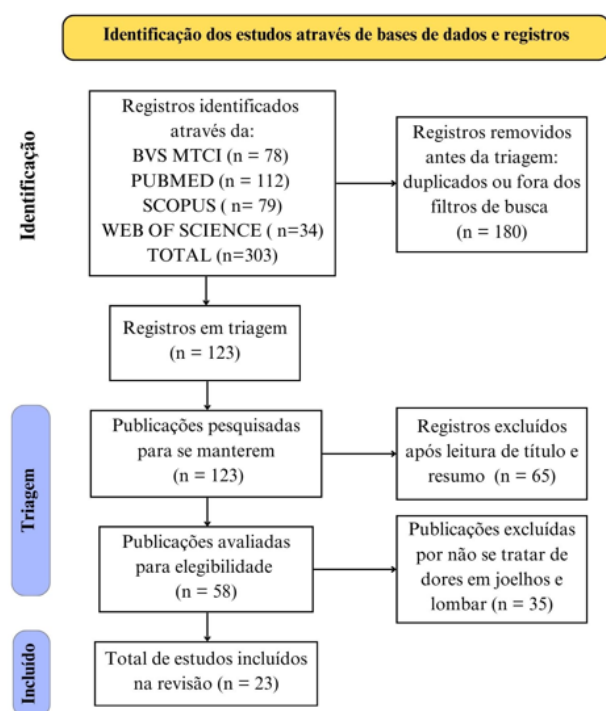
Identificação dos estudos através de bases de dados e registros

Identificação

Registros identificados através da:
BVS MTCI (n = 78)
PUBMED (n = 112)
SCOPUS ( n= 79)
WEB OF SCIENCE ( n=34)
TOTAL (n=303)

Registros removidos antes da triagem: duplicados ou fora dos filtros de busca (n = 180)

Registros em triagem (n = 123)

Triagem

Publicações pesquisadas para se manterem (n = 123)

Registros excluídos após leitura de título e resumo (n = 65)

Publicações avaliadas para elegibilidade (n = 58)

Publicações excluídas por não se tratar de dores em joelhos e lombar (n = 35)

Incluído

Total de estudos incluídos na revisão (n = 23)